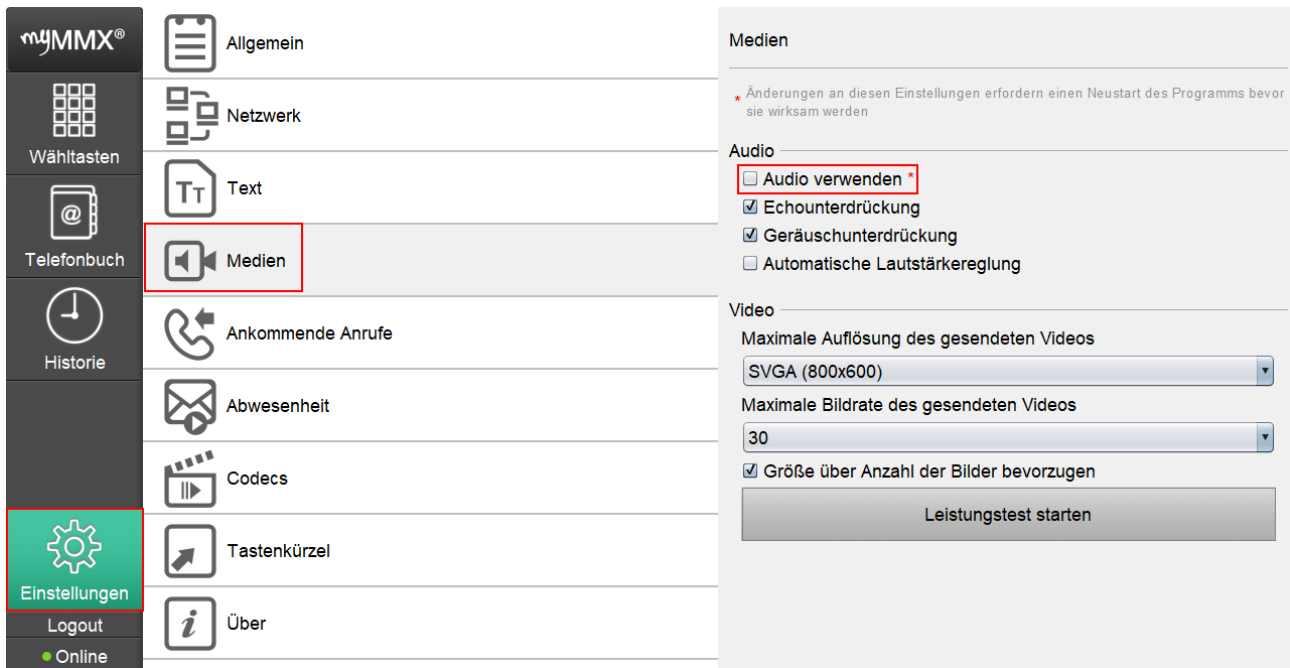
myMMX®

Wähltasten

Telefonbuch

Historie

Einstellungen

Logout

Online

Allgemein

Netzwerk

Text

Medien

Ankommende Anrufe

Abwesenheit

Codecs

Tastenkürzel

Über

Medien

* Änderungen an diesen Einstellungen erfordern einen Neustart des Programms bevor sie wirksam werden

Audio

☐ Audio verwenden *

☑ Echounterdrückung

☑ Geräuschunterdrückung

☐ Automatische Lautstärkereglung

Video

Maximale Auflösung des gesendeten Videos

SVGA (800x600)

Maximale Bildrate des gesendeten Videos

30

☑ Größe über Anzahl der Bilder bevorzugen

Leistungstest starten